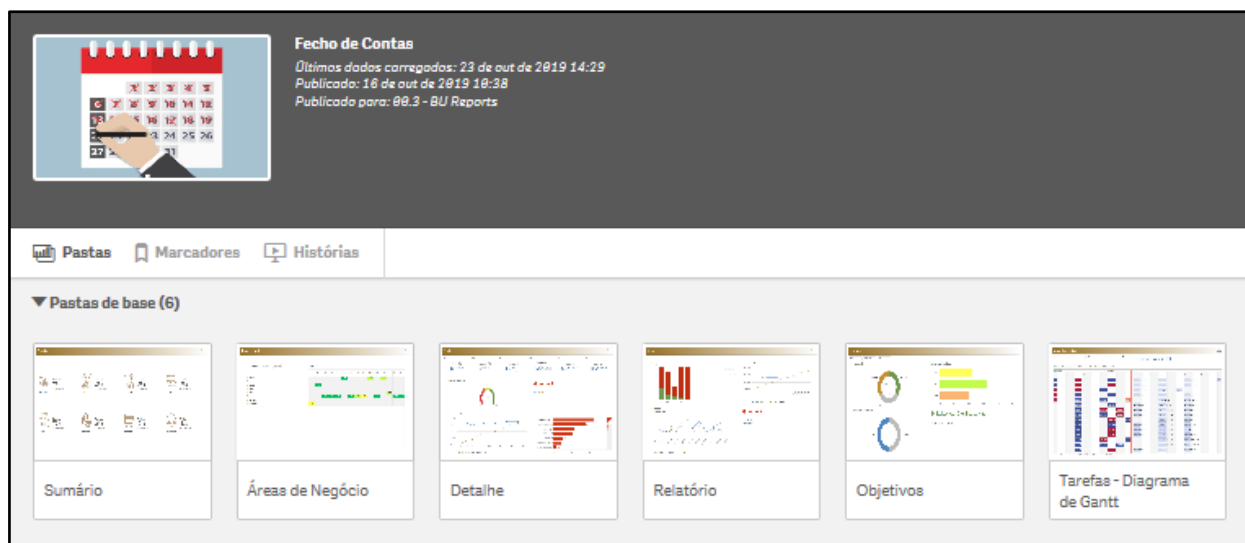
Fecho de Contas
Últimos dados carregados: 23 de out de 2019 14:29
Publicado: 16 de out de 2019 18:38
Publicado para: 00.3 - BU Reports

Pastas Marcadores Histórias

Pastas de base (6)

Sumário

Áreas de Negócio

Detalhe

Relatório

Objetivos

Tarefas - Diagrama de Gantt